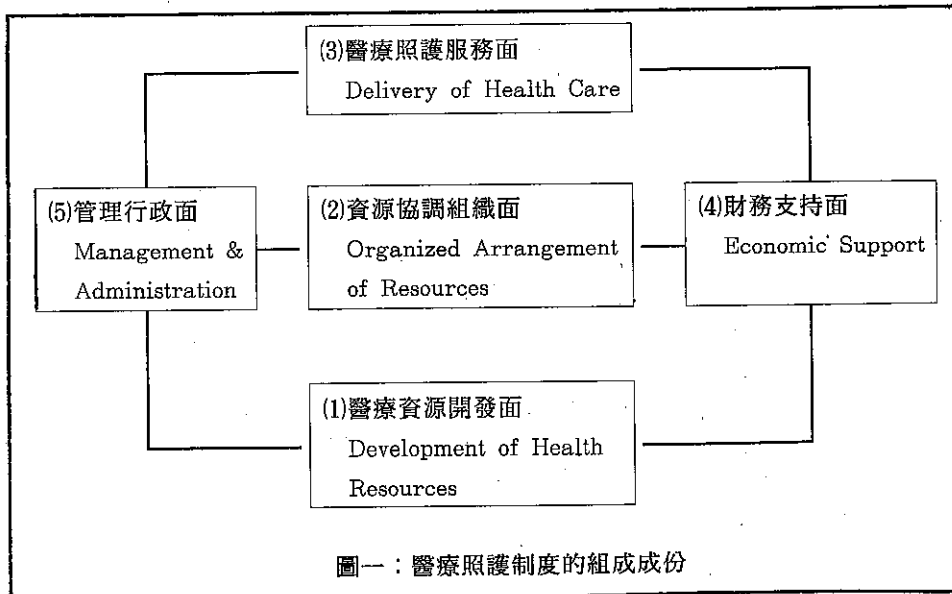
(3)醫療照護服務面
Delivery of Health Care

(5)管理行政面
Management & Administration

(2)資源協調組織面
Organized Arrangement of Resources

(4)財務支持面
Economic Support

(1)醫療資源開發面
Development of Health Resources

圖一：醫療照護制度的組成成份